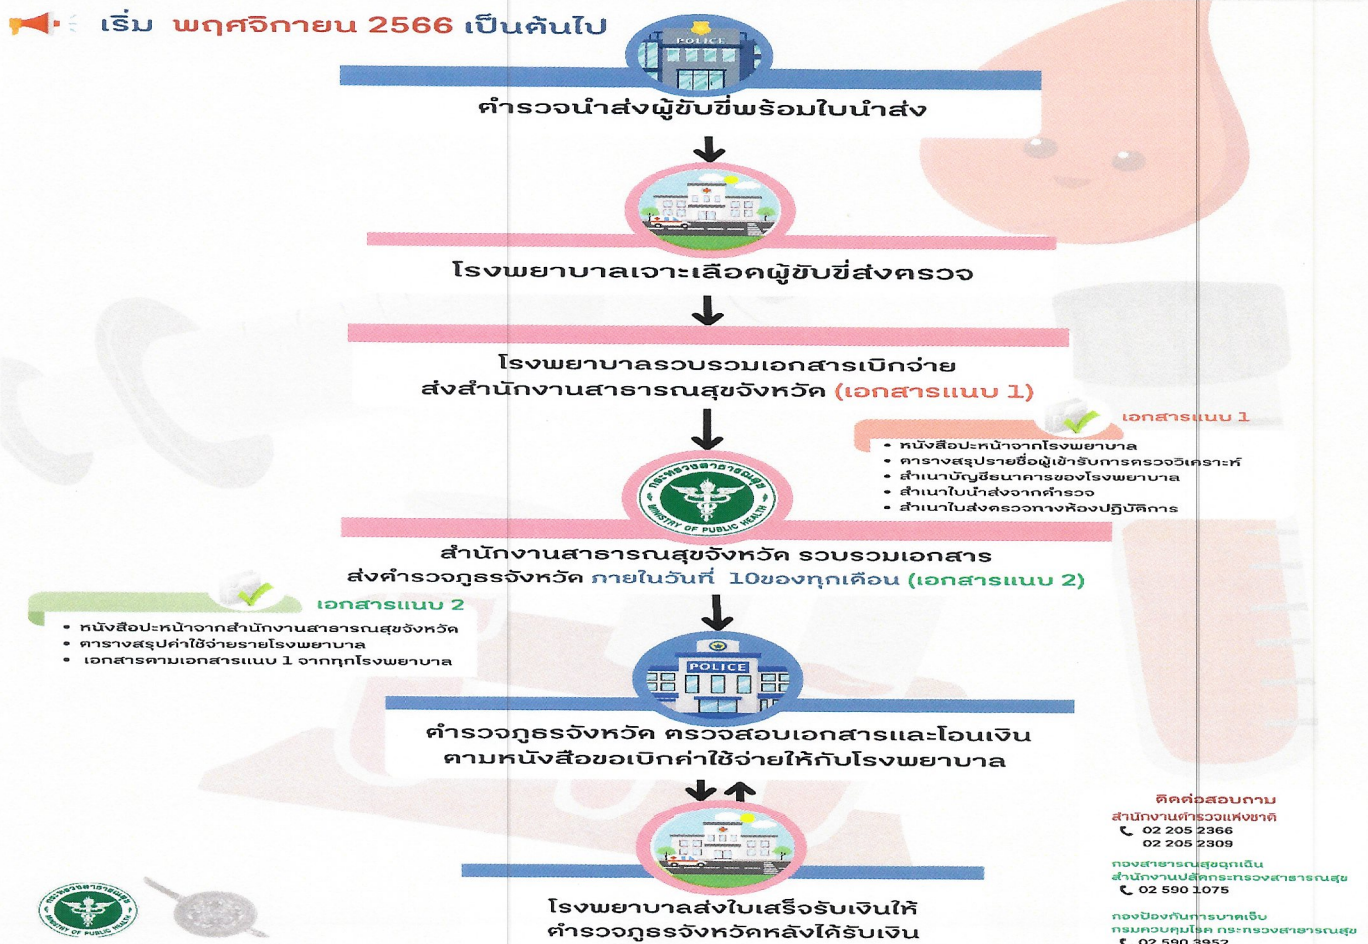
เริ่ม พฤศจิกายน 2566 เป็นต้นไป

POLICE

ตำรวจนำส่งผู้ขับขี่พร้อมใบนำส่ง

โรงพยาบาลเจาะเลือดผู้ขับขี่ส่งตรวจ

โรงพยาบาลรวบรวมเอกสารเบิกจ่าย
ส่งสำนักงานสาธารณสุขจังหวัด (เอกสารแนบ 1)

เอกสารแนบ 1
• หนังสือปะหน้าจากโรงพยาบาล
• ตารางสรุปรายชื่อผู้เข้ารับการตรวจวิเคราะห์
• สำเนาบัญชีธนาคารของโรงพยาบาล
• สำเนาใบนำส่งจากตำรวจ
• สำเนาใบส่งตรวจทางห้องปฏิบัติการ

กระทรวงสาธารณสุข MINISTRY OF PUBLIC HEALTH

สำนักงานสาธารณสุขจังหวัด รวบรวมเอกสาร
ส่งตำรวจภูธรจังหวัด ภายในวันที่ 10ของทุกเดือน (เอกสารแนบ 2)

เอกสารแนบ 2
• หนังสือปะหน้าจากสำนักงานสาธารณสุขจังหวัด
• ตารางสรุปค่าใช้จ่ายรายโรงพยาบาล
• เอกสารตามเอกสารแนบ 1 จากทุกโรงพยาบาล

POLICE

ตำรวจภูธรจังหวัด ตรวจสอบเอกสารและโอนเงิน
ตามหนังสือขอเบิกค่าใช้จ่ายให้กับโรงพยาบาล

ติดต่อสอบถาม
สำนักงานตำรวจแห่งชาติ
02 205 2366
02 205 2309
กองสาธารณสุขฉุกเฉิน
สำนักงานปลัดกระทรวงสาธารณสุข
02 590 1075
กองป้องกันการบาดเจ็บ
กรมควบคุมโรค กระทรวงสาธารณสุข
02 590 3952

โรงพยาบาลส่งใบเสร็จรับเงินให้
ตำรวจภูธรจังหวัดหลังได้รับเงิน

กระทรวงสาธารณสุข MINISTRY OF PUBLIC HEALTH